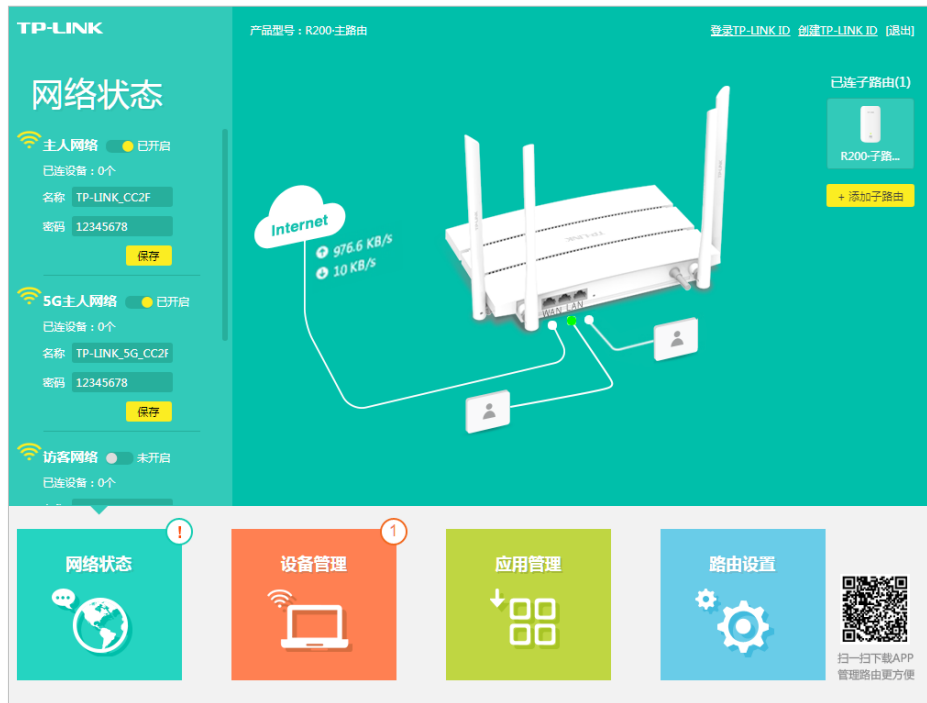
TP-LINK

产品型号：R200-主路由

登录TP-LINK ID 创建TP-LINK ID [退出]

网络状态

主人网络 已开启

已连设备：0个

名称 TP-LINK_CC2F

密码 12345678

保存

5G主人网络 已开启

已连设备：0个

名称 TP-LINK_5G_CC2F

密码 12345678

保存

访客网络 未开启

已连设备：0个

Internet

976.6 KB/s

10 KB/s

WAN LAN

已连子路由(1)

R200-子路...

+ 添加子路由

网络状态

!

设备管理

1

应用管理

路由设置

扫一扫下载APP
管理路由更方便